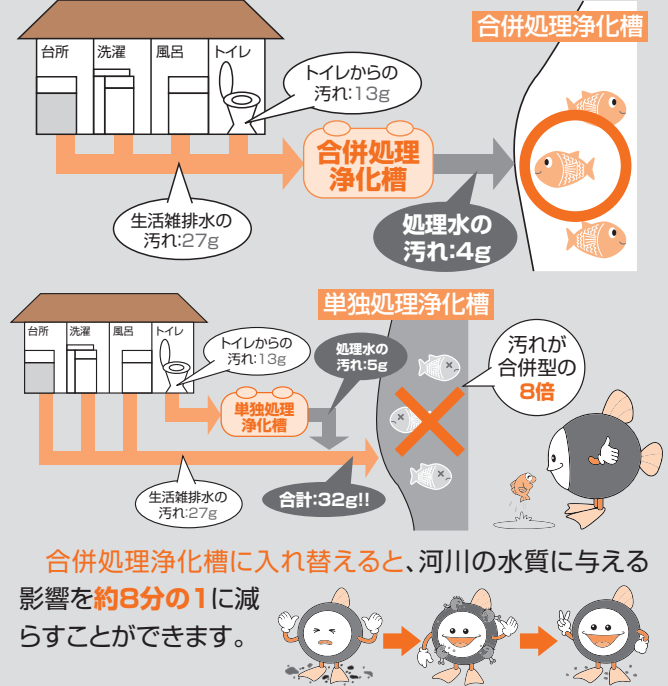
合併処理浄化槽

台所
洗濯
風呂
トイレ

トイレからの
汚れ:13g

合併処理
浄化槽

処理水の
汚れ:4g

生活雑排水の
汚れ:27g

単独処理浄化槽

台所
洗濯
風呂
トイレ

トイレからの
汚れ:13g

処理水の
汚れ:5g

汚れが
合併型の
8倍

単独処理
浄化槽

生活雑排水の
汚れ:27g

合計:32g!!

合併処理浄化槽に入れ替えると、河川の水質に与える影響を約8分の1に減らすことができます。